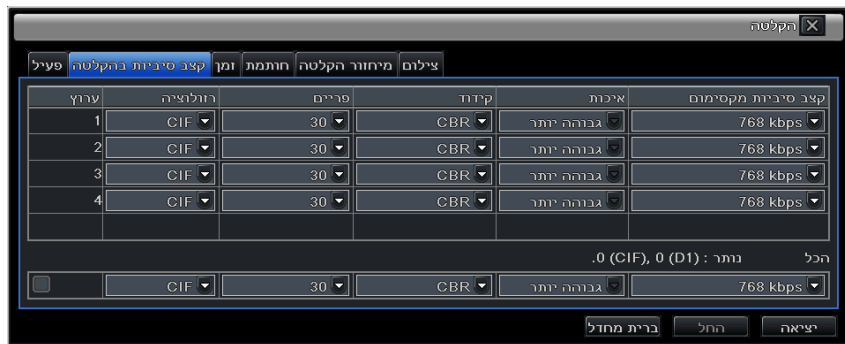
הקלטה

פעיל | קצב סיביות בהקלטה | זמן | חותמת | מיחזור הקלטה | צילום

| ערוץ | רזולוציה | פריים | קידוד | איכות | קצב סיביות מקסימום |
|---|---|---|---|---|---|
| 1 | CIF | 30 | CBR | גבוהה יותר | 768 kbps |
| 2 | CIF | 30 | CBR | גבוהה יותר | 768 kbps |
| 3 | CIF | 30 | CBR | גבוהה יותר | 768 kbps |
| 4 | CIF | 30 | CBR | גבוהה יותר | 768 kbps |

הכל    נותר : (D1) 0 ,(CIF) 0.

| | CIF | 30 | CBR | גבוהה יותר | 768 kbps |
|---|---|---|---|---|---|

ברית מחדל    החל    יציאה